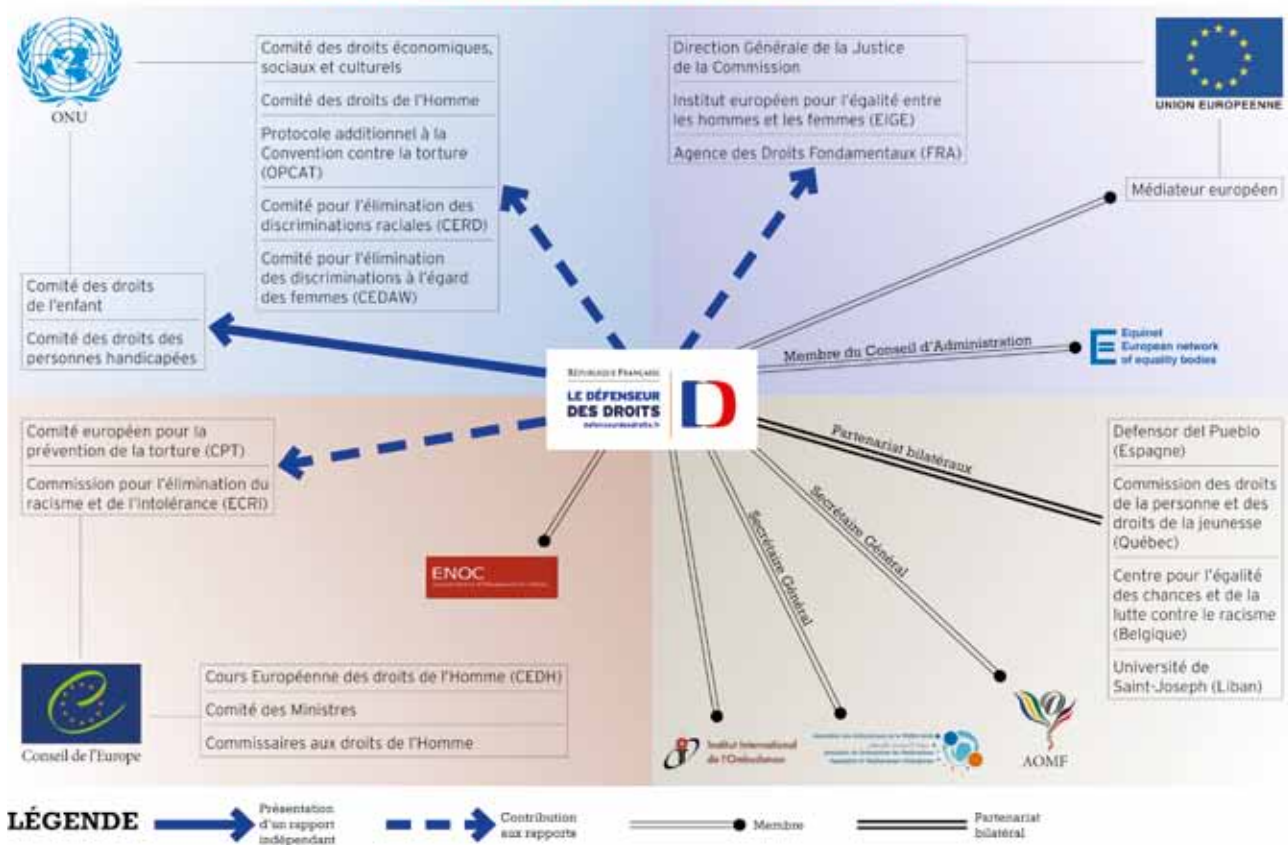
ONU

Comité des droits économiques, sociaux et culturels

Comité des droits de l'Homme

Protocole additionnel à la Convention contre la torture (OPCAT)

Comité pour l'élimination des discriminations raciales (CERD)

Comité pour l'élimination des discriminations à l'égard des femmes (CEDAW)

Direction Générale de la Justice de la Commission

Institut européen pour l'égalité entre les hommes et les femmes (EIGE)

Agence des Droits Fondamentaux (FRA)

UNION EUROPEENNE

Médiateur européen

Comité des droits de l'enfant

Comité des droits des personnes handicapées

Membre du Conseil d'Administration

Equinet European network of equality bodies

RÉPUBLIQUE FRANÇAISE
LE DÉFENSEUR DES DROITS
defenseurdesdroits.fr

Comité européen pour la prévention de la torture (CPT)

Commission pour l'élimination du racisme et de l'intolérance (ECRI)

Partenariat bilatéraux

Secrétaire Général

Secrétaire Général

Defensor del Pueblo (Espagne)

Commission des droits de la personne et des droits de la jeunesse (Québec)

Centre pour l'égalité des chances et de la lutte contre le racisme (Belgique)

Université de Saint-Joseph (Liban)

ENOC

Conseil de l'Europe

Cours Européenne des droits de l'Homme (CEDH)

Comité des Ministres

Commissaires aux droits de l'Homme

Institut International de l'Ombudsman

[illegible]

AOMF

LÉGENDE

Présentation d'un rapport indépendant

Contribution aux rapports

Membre

Partenariat bilatéral